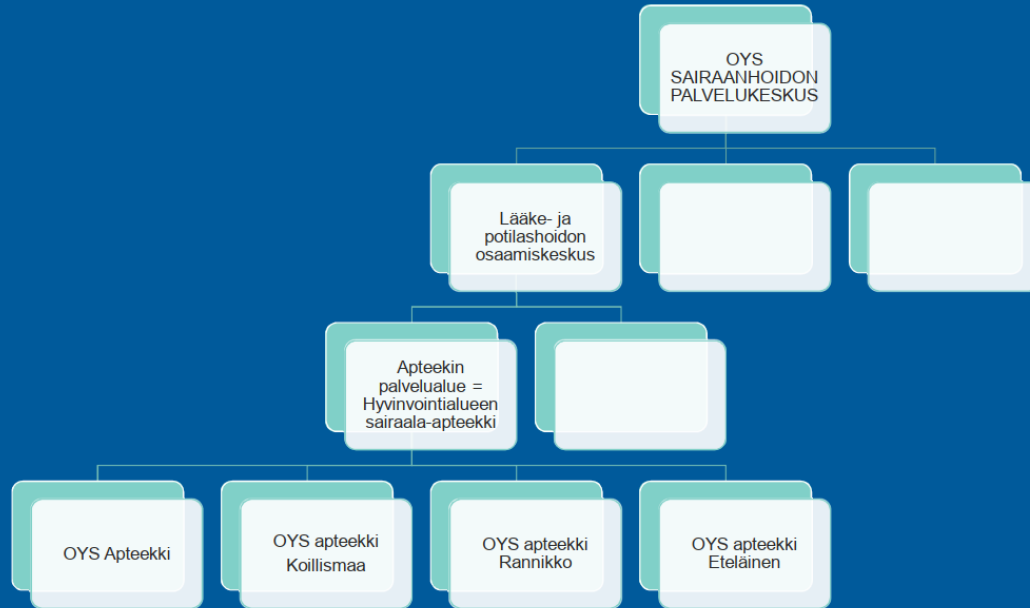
OYS SAIRAANHOIDON PALVELUKESKUS

Lääke- ja potilashoidon osaamiskeskus

Apteekin palvelualue = Hyvinvointialueen sairaala-apteekki

OYS Apteekki

OYS apteekki Koillismaa

OYS apteekki Rannikko

OYS apteekki Eteläinen